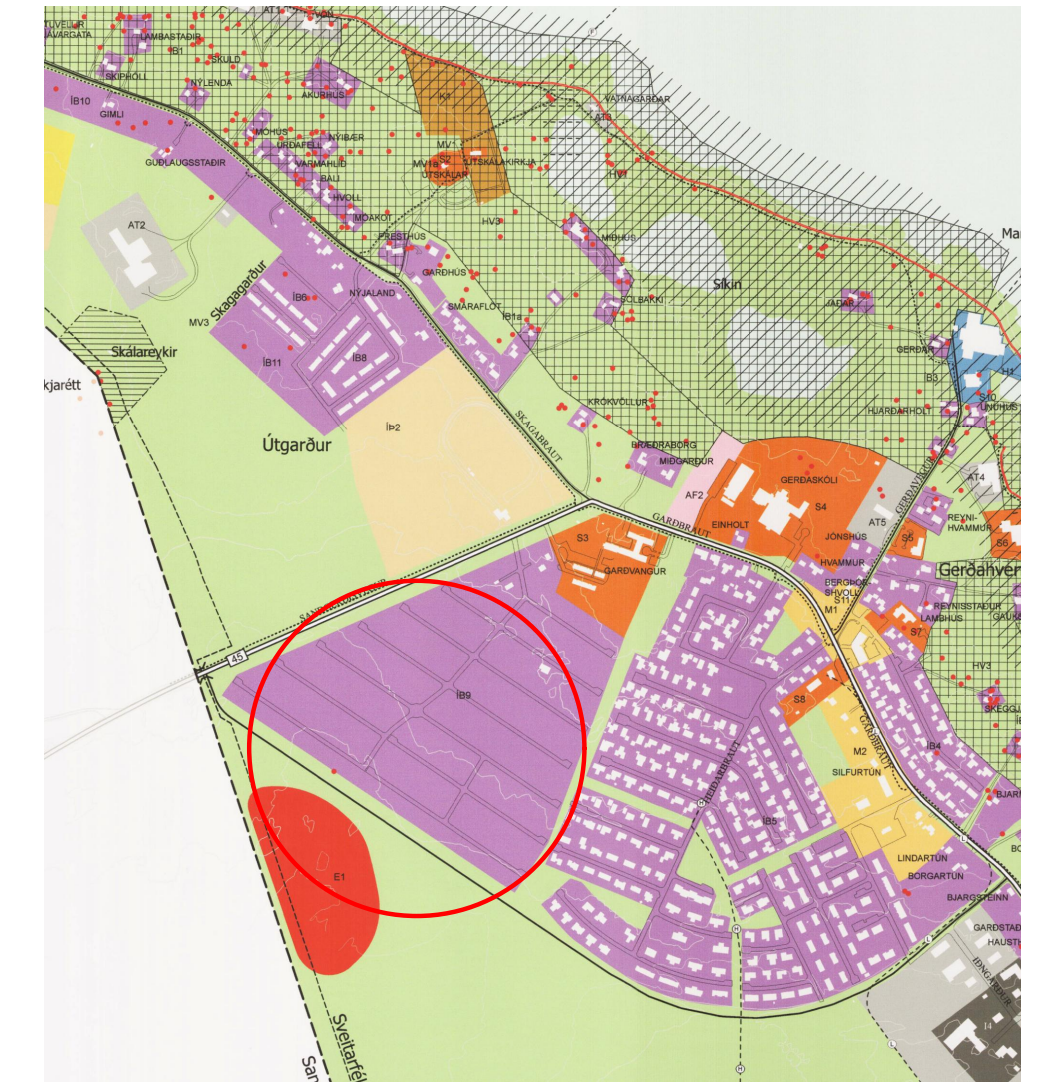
AT1
ÚTVELLIR
NÝJAVARGATA
LAMBASTAÐIR
ÍB1
SKÚLD
SKIPHÓLL
NÝLENDA
AKURHÚS
ÍB10
GIMLI
MÓHÚS
NÝIBÆR
URÐAFELL
VARMAHLÍÐ
BALI
HVOLL
GUÐLAUGSSTAÐIR
MÓAKOT
ÍK1
MV
MV1
ÚTSKÁLAR
ÚTSKÁLAKIRKJA
AT3
VATNAGARÐAR
HV1
HV3
MIÐHÚS
AT2
PRESTHÚS
GARÐHÚS
Skagagarður
ÍB6
NÝJALAND
MV3
SMÁRAFLÖT
SÓLBAKKI
Síkin
JAÐAR
Mar
Skálareykir
ÍB11
ÍB8
ÍB1a
GERÐAR
B3
H1
kjarétt
KRÓKVÖLLUR
HJARÐARHOLT
S10
UNUHÚS
ÍÞ2
Útgarður
SKAGABRAUT
BRÆÐRABORG
MIÐGARÐUR
AF2
GERÐASKÓLI
S4
AT4
EINHOLT
AT5
REYNI-HVAMMUR
GARÐBRAUT
S3
GARÐVANGUR
JÓNSHÚS
S5
S6
HVAMMUR
BERGÞÓR-SHVOLL
Gerðahver
S11
M1
REYNISSTAÐUR
LAMBHÚS
S7
45
ÍB9
S8
HV3
SKEGGJ
M2
GARÐBRAUT
HEIÐARBRAUT
ÍB4
SILFURTÚN
BJARN
ÍB5
E1
LINDARTÚN
BORGARTÚN
BJARGSTEINN
GARÐSTAÐ
HAUST
IÐNGARÐUR
I4
Sveitarfél
San